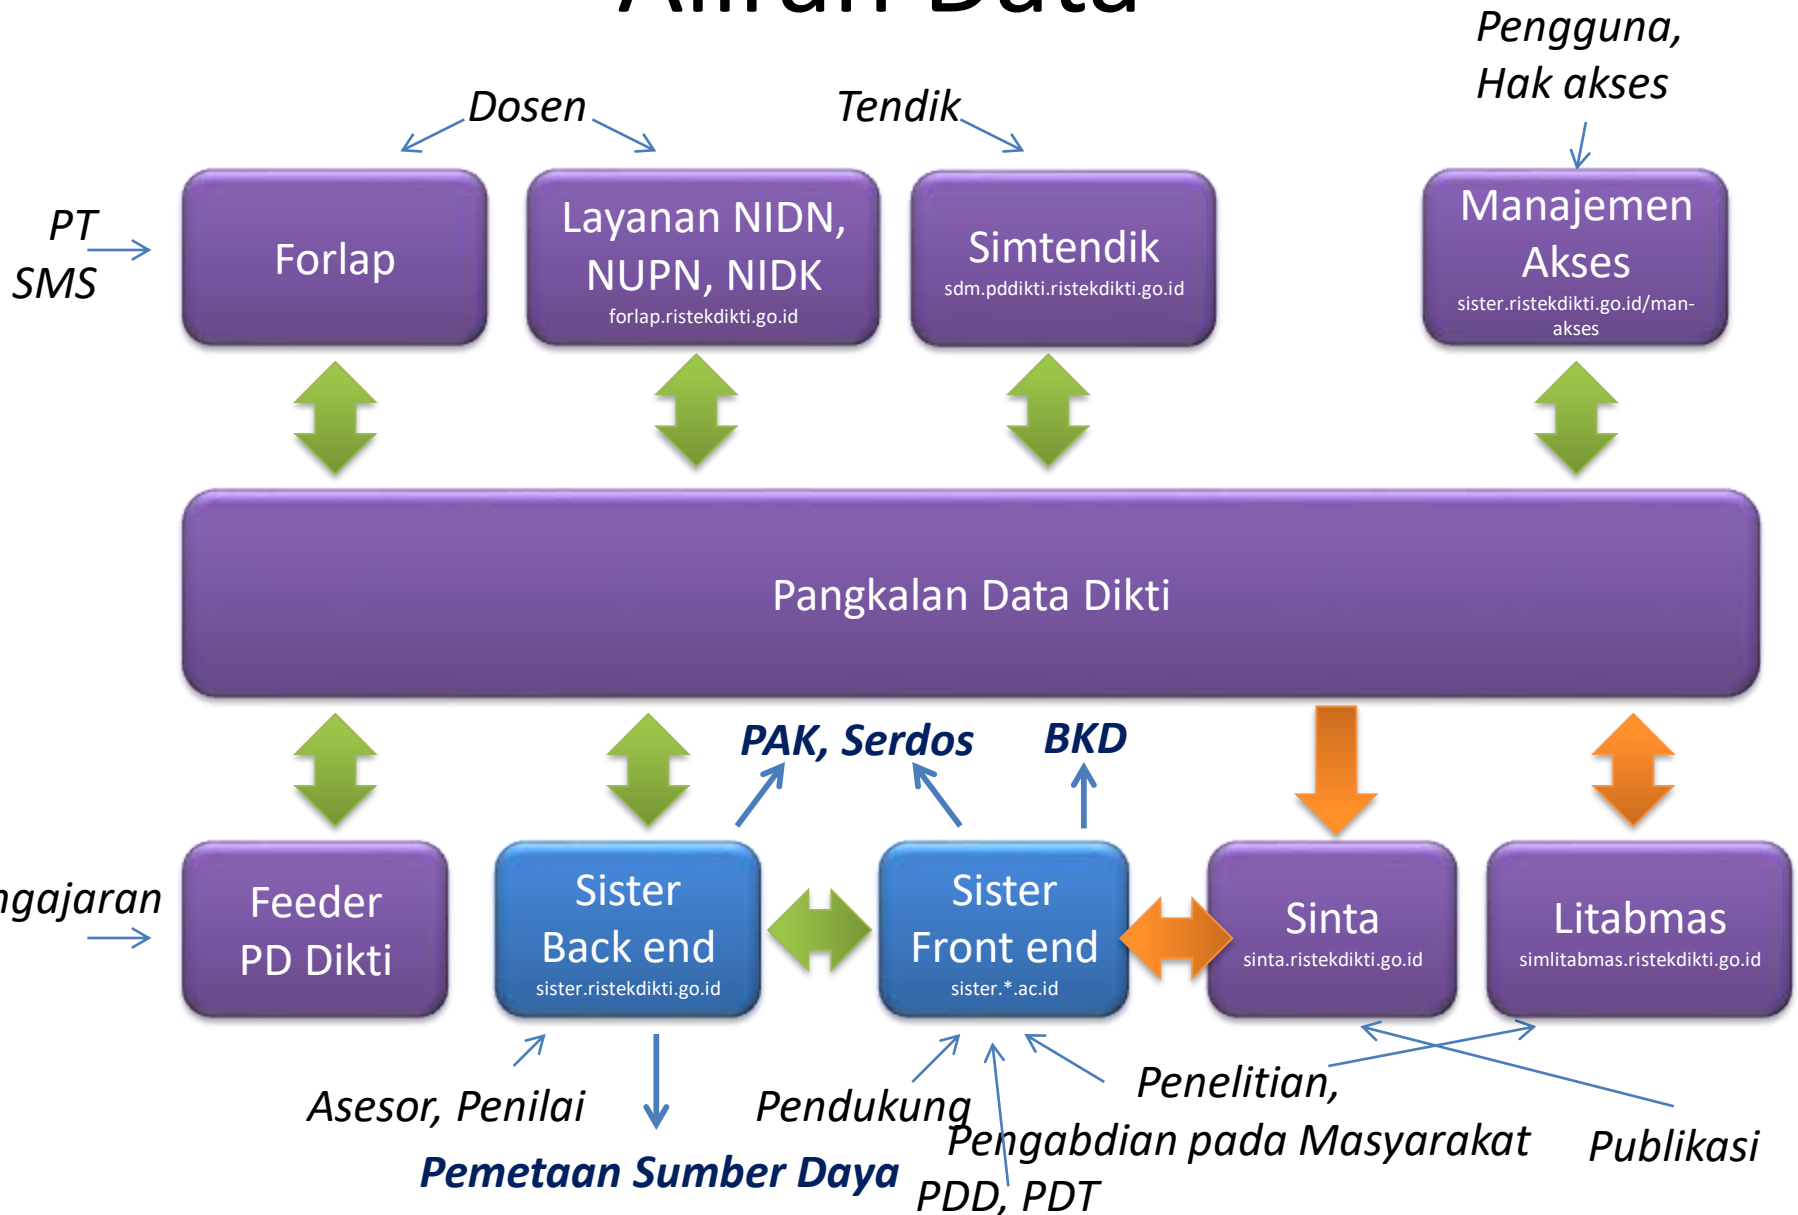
Pengguna, Hak akses

Dosen

Tendik

PT
SMS

Forlap

Layanan NIDN, NUPN, NIDK
forlap.ristekdikti.go.id

Simtendik
sdm.pddikti.ristekdikti.go.id

Manajemen Akses
sister.ristekdikti.go.id/man-akses

Pangkalan Data Dikti

PAK, Serdos

BKD

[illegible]ngajaran

Feeder PD Dikti

Sister Back end
sister.ristekdikti.go.id

Sister Front end
sister.*.ac.id

Sinta
sinta.ristekdikti.go.id

Litabmas
simlitabmas.ristekdikti.go.id

Asesor, Penilai

Pendukung

Penelitian,
Pengabdian pada Masyarakat

Publikasi

Pemetaan Sumber Daya

PDD, PDT